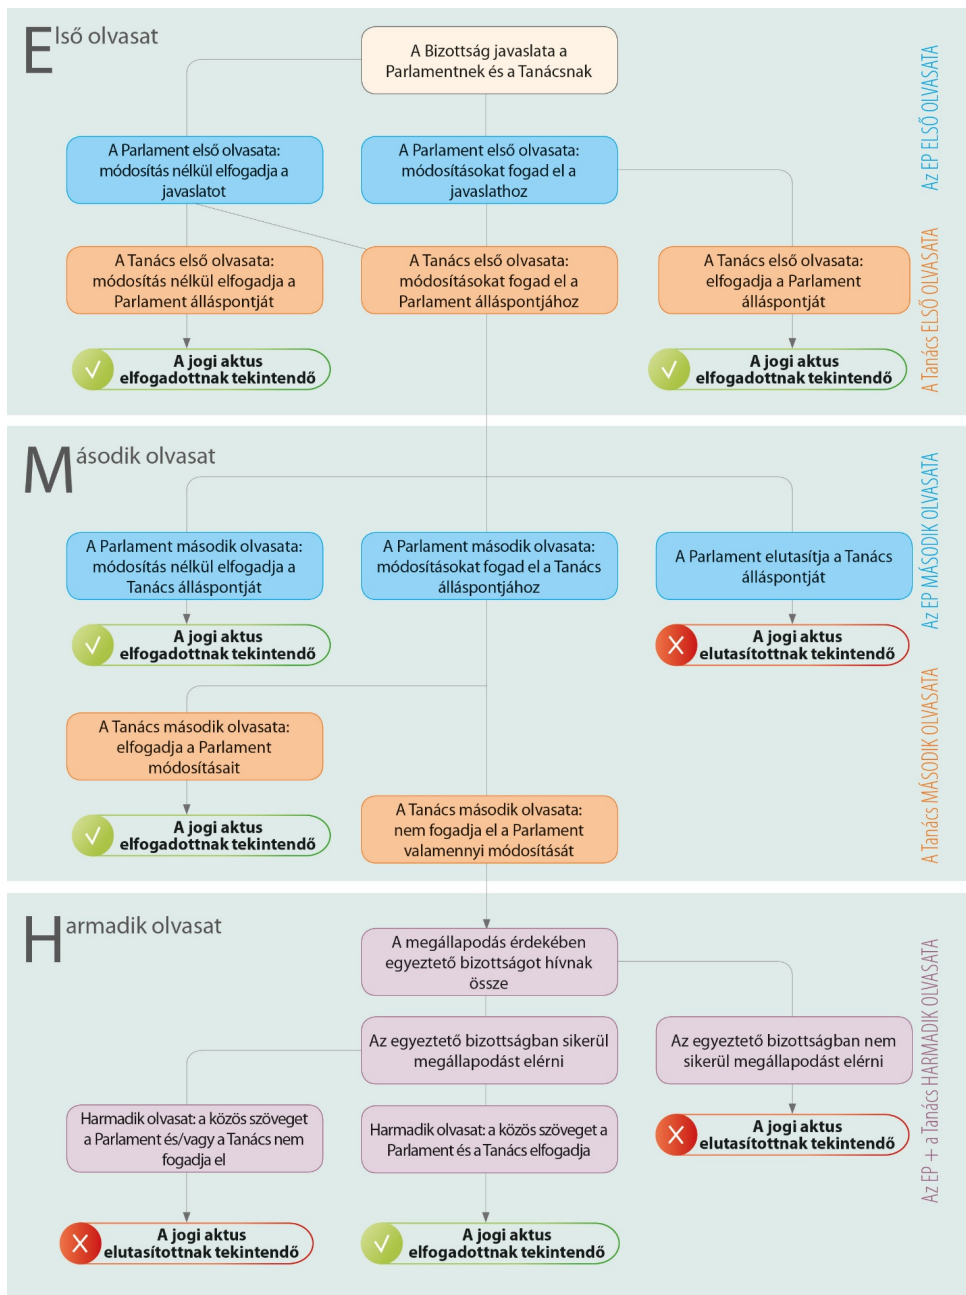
Első olvasat

A Bizottság javaslata a Parlamentnek és a Tanácsnak

A Parlament első olvasata: módosítás nélkül elfogadja a javaslatot

A Parlament első olvasata: módosításokat fogad el a javaslathoz

A Tanács első olvasata: módosítás nélkül elfogadja a Parlament álláspontját

A Tanács első olvasata: módosításokat fogad el a Parlament álláspontjához

A Tanács első olvasata: elfogadja a Parlament álláspontját

A jogi aktus elfogadottnak tekintendő

A jogi aktus elfogadottnak tekintendő

Az EP ELSŐ OLVASATA

A Tanács ELSŐ OLVASATA

Második olvasat

A Parlament második olvasata: módosítás nélkül elfogadja a Tanács álláspontját

A Parlament második olvasata: módosításokat fogad el a Tanács álláspontjához

A Parlament elutasítja a Tanács álláspontját

A jogi aktus elfogadottnak tekintendő

A jogi aktus elutasítottnak tekintendő

A Tanács második olvasata: elfogadja a Parlament módosításait

A jogi aktus elfogadottnak tekintendő

A Tanács második olvasata: nem fogadja el a Parlament valamennyi módosítását

Az EP MÁSODIK OLVASATA

A Tanács MÁSODIK OLVASATA

Harmadik olvasat

A megállapodás érdekében egyeztető bizottságot hívnak össze

Az egyeztető bizottságban sikerül megállapodást elérni

Az egyeztető bizottságban nem sikerül megállapodást elérni

Harmadik olvasat: a közös szöveget a Parlament és/vagy a Tanács nem fogadja el

Harmadik olvasat: a közös szöveget a Parlament és a Tanács elfogadja

A jogi aktus elutasítottnak tekintendő

A jogi aktus elutasítottnak tekintendő

A jogi aktus elfogadottnak tekintendő

Az EP + a Tanács HARMADIK OLVASATA